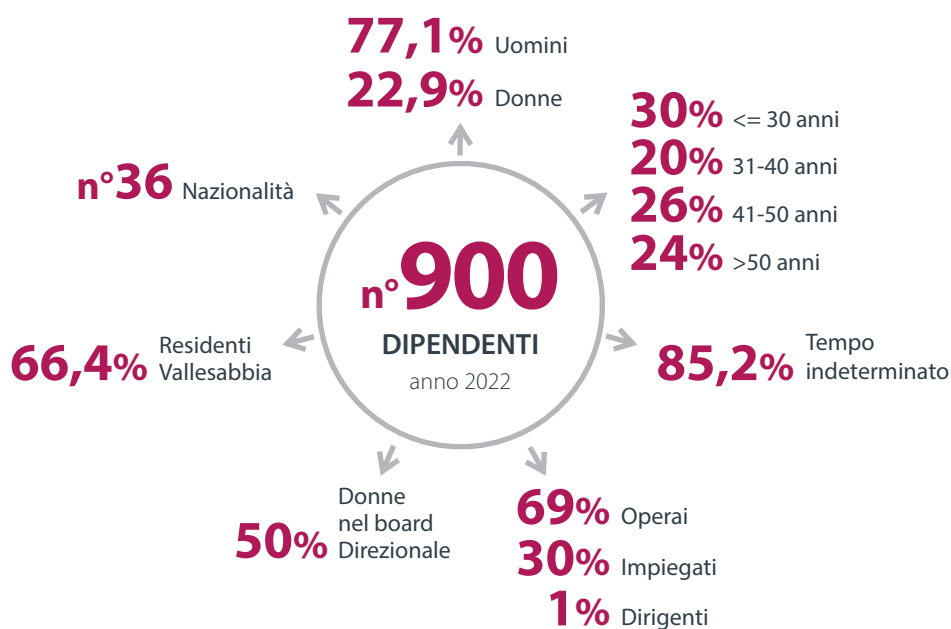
77,1% Uomini
22,9% Donne

30% <= 30 anni
20% 31-40 anni
26% 41-50 anni
24% >50 anni

n°36 Nazionalità

n°900
DIPENDENTI
anno 2022

66,4% Residenti Vallesabbia

85,2% Tempo indeterminato

50% Donne nel board Direzionale

69% Operai
30% Impiegati
1% Dirigenti